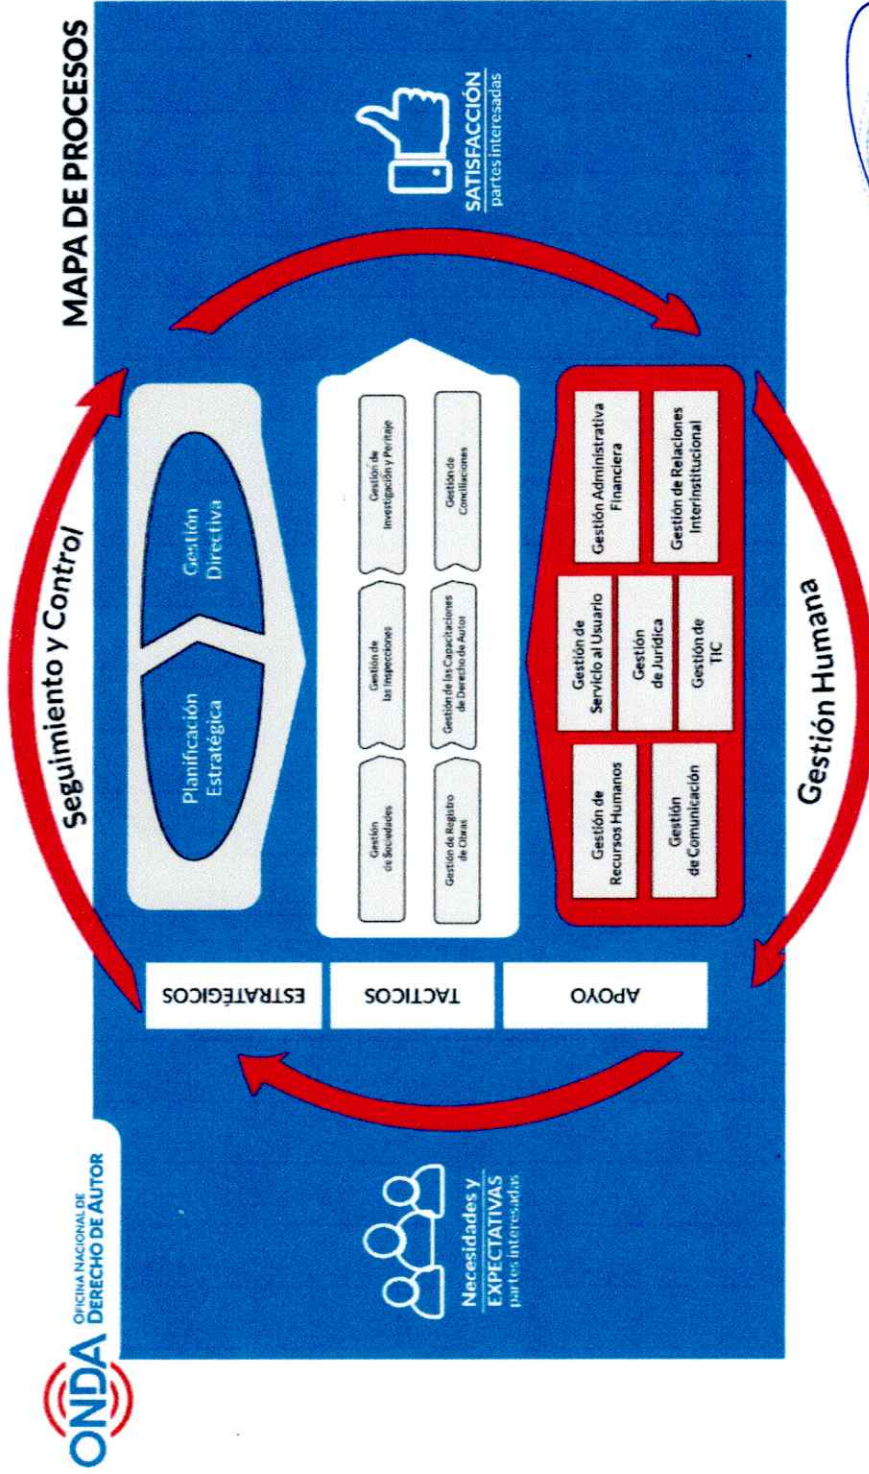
MAPA DE PROCESOS

ONDA OFICINA NACIONAL DE DERECHO DE AUTOR

Necesidades y EXPECTATIVAS partes interesadas

SATISFACCIÓN partes interesadas

Seguimiento y Control

Gestión Humana

ESTRATÉGICOS

TACTICOS

APOYO

Planificación Estratégica

Gestión Directiva

Gestión de Sociedades

Gestión de las Inspecciones

Gestión de Investigación y Peritaje

Gestión de Registro de Obras

Gestión de las Capacitaciones de Derecho de Autor

Gestión de Conciliaciones

Gestión de Recursos Humanos

Gestión de Servicio al Usuario

Gestión Administrativa Financiera

Gestión de Comunicación

Gestión de Jurídica

Gestión de TIC

Gestión de Relaciones Interinstitucional